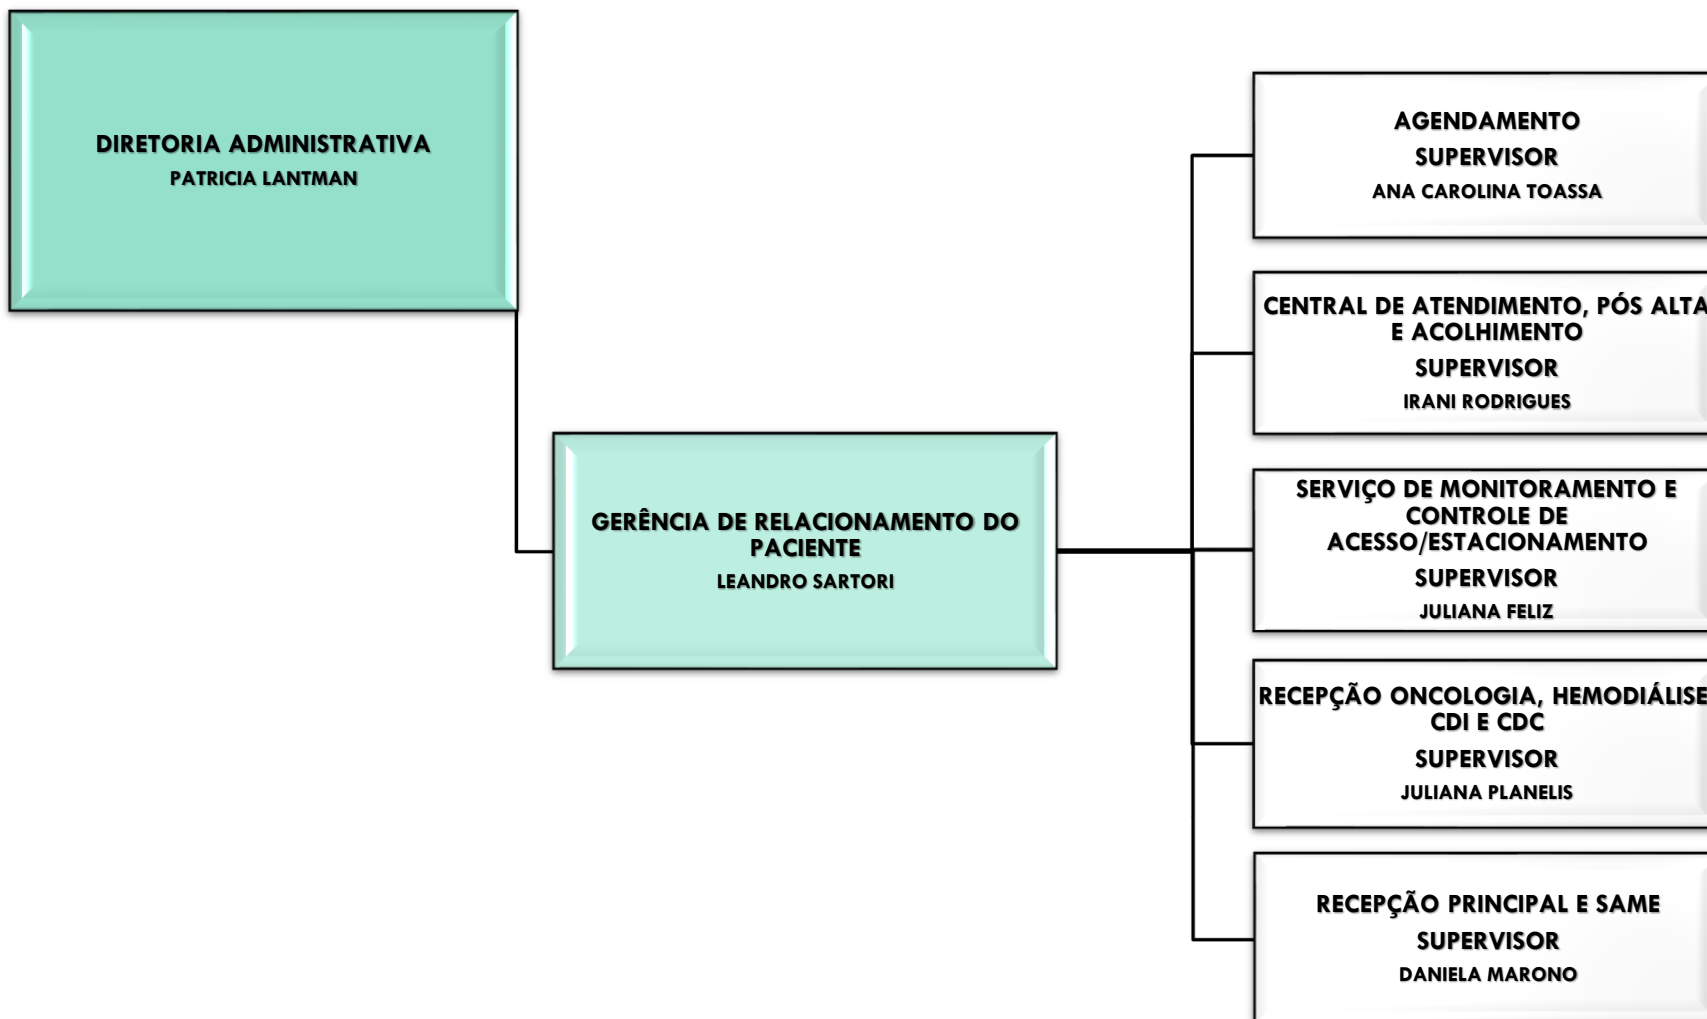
DIRETORIA ADMINISTRATIVA
PATRICIA LANTMAN

GERÊNCIA DE RELACIONAMENTO DO PACIENTE
LEANDRO SARTORI

AGENDAMENTO
SUPERVISOR
ANA CAROLINA TOASSA

CENTRAL DE ATENDIMENTO, PÓS ALTA E ACOLHIMENTO
SUPERVISOR
IRANI RODRIGUES

SERVIÇO DE MONITORAMENTO E CONTROLE DE ACESSO/ESTACIONAMENTO
SUPERVISOR
JULIANA FELIZ

RECEPÇÃO ONCOLOGIA, HEMODIÁLISE CDI E CDC
SUPERVISOR
JULIANA PLANELIS

RECEPÇÃO PRINCIPAL E SAME
SUPERVISOR
DANIELA MARONO